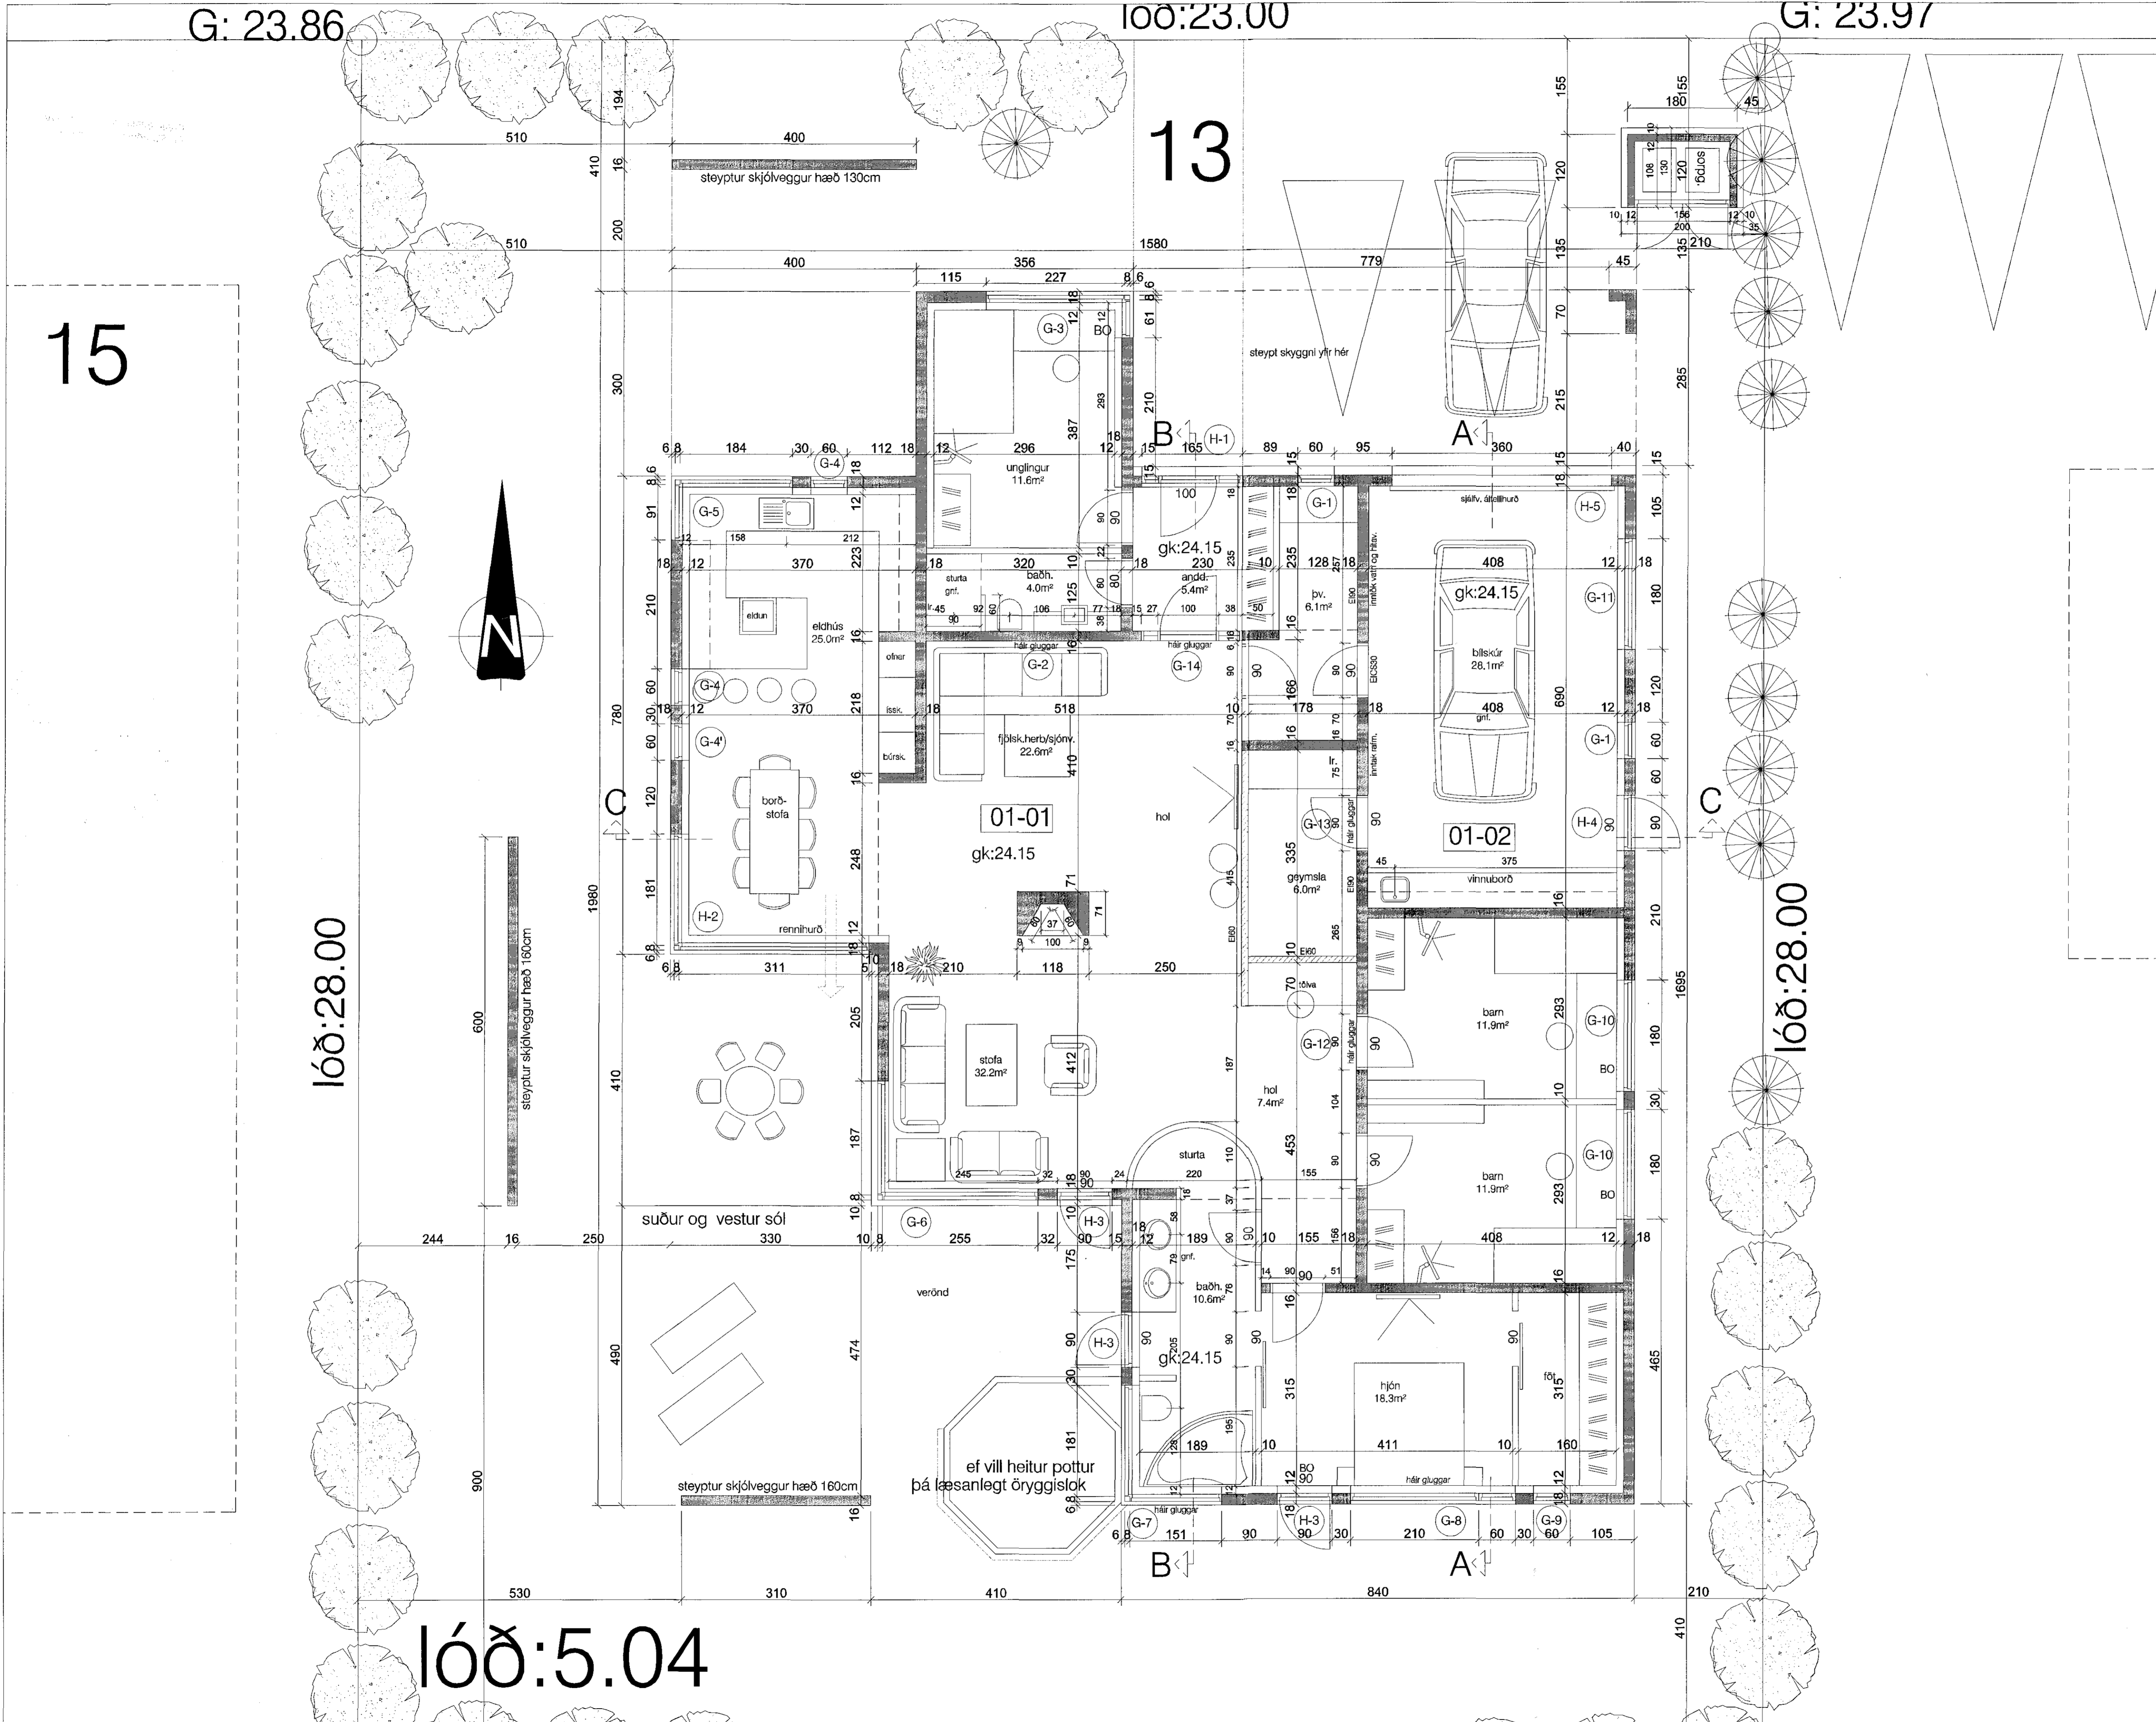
G: 23.86
lóð:23.00
G: 23.97

13

15

steyptur skjólveggur hæð 130cm

steypt skyggni yfir hér

sorpg.

unglingur
11.6m²

BO

B

A

H-1

G-1

G-3

G-4

G-5

H-5

gk:24.15

sjálfv. áfellihurð

eldhús
25.0m²

eldun

baðh.
4.0m²

sturta
gnf.

andd.
5.4m²

þv.
6.1m²

bílskúr
28.1m²

gk:24.15

G-11

N

ofner

háir gluggar

G-2

G-14

issk.

búrsk.

fjölsk.herb/sjónv.
22.6m²

G-4

G-4'

G-1

borð-
stofa

01-01

gk:24.15

hol

C

C

G-13

háir gluggar

H-4

01-02

geymsla
6.0m²

vinnuborð

H-2

rennihurð

tölva

barn
11.9m²

G-10

BO

lóð:28.00

lóð:28.00

steyptur skjólveggur hæð 160cm

stofa
32.2m²

G-12

háir gluggar

hol
7.4m²

barn
11.9m²

G-10

BO

sturta

suður og vestur sól

G-6

H-3

baðh.
10.6m²

gnf.

verönd

H-3

gk:24.15

hjón
18.3m²

föt

ef vill heitur pottur
þá læsanlegt öryggislok

steyptur skjólveggur hæð 160cm

háir gluggar

BO

háir gluggar

G-7

H-3

G-8

G-9

B

A

lóð:5.04

510
400
510
1580
400
356
779
115
227
184
30
60
112
296
165
89
60
95
360
40
370
320
230
128
408
370
518
178
408
311
210
118
250
244
16
250
330
10
255
32
90
15
189
10
155
408
12
151
90
90
30
210
60
30
60
105
530
310
410
840
210
194
410
200
300
780
1980
410
600
490
900
155
180
45
120
135
70
215
285
105
180
120
60
60
210
1695
180
180
465
410
690
387
293
210
335
415
187
453
293
293
315
315
181
175
205
187
474
248
218
223
91
210
60
120
181
100
37
71
71
45
375
411
160
189
220